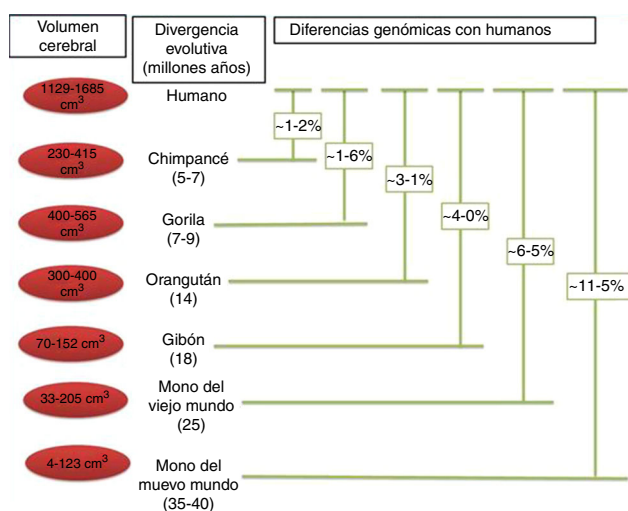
Volumen cerebral

Divergencia evolutiva (millones años)

Diferencias genómicas con humanos

1129-1685 $cm^3$
Humano

230-415 $cm^3$
Chimpancé (5-7)

400-565 $cm^3$
Gorila (7-9)

300-400 $cm^3$
Orangután (14)

70-152 $cm^3$
Gibón (18)

33-205 $cm^3$
Mono del viejo mundo (25)

4-123 $cm^3$
Mono del muevo mundo (35-40)

~1-2%
~1-6%
~3-1%
~4-0%
~6-5%
~11-5%